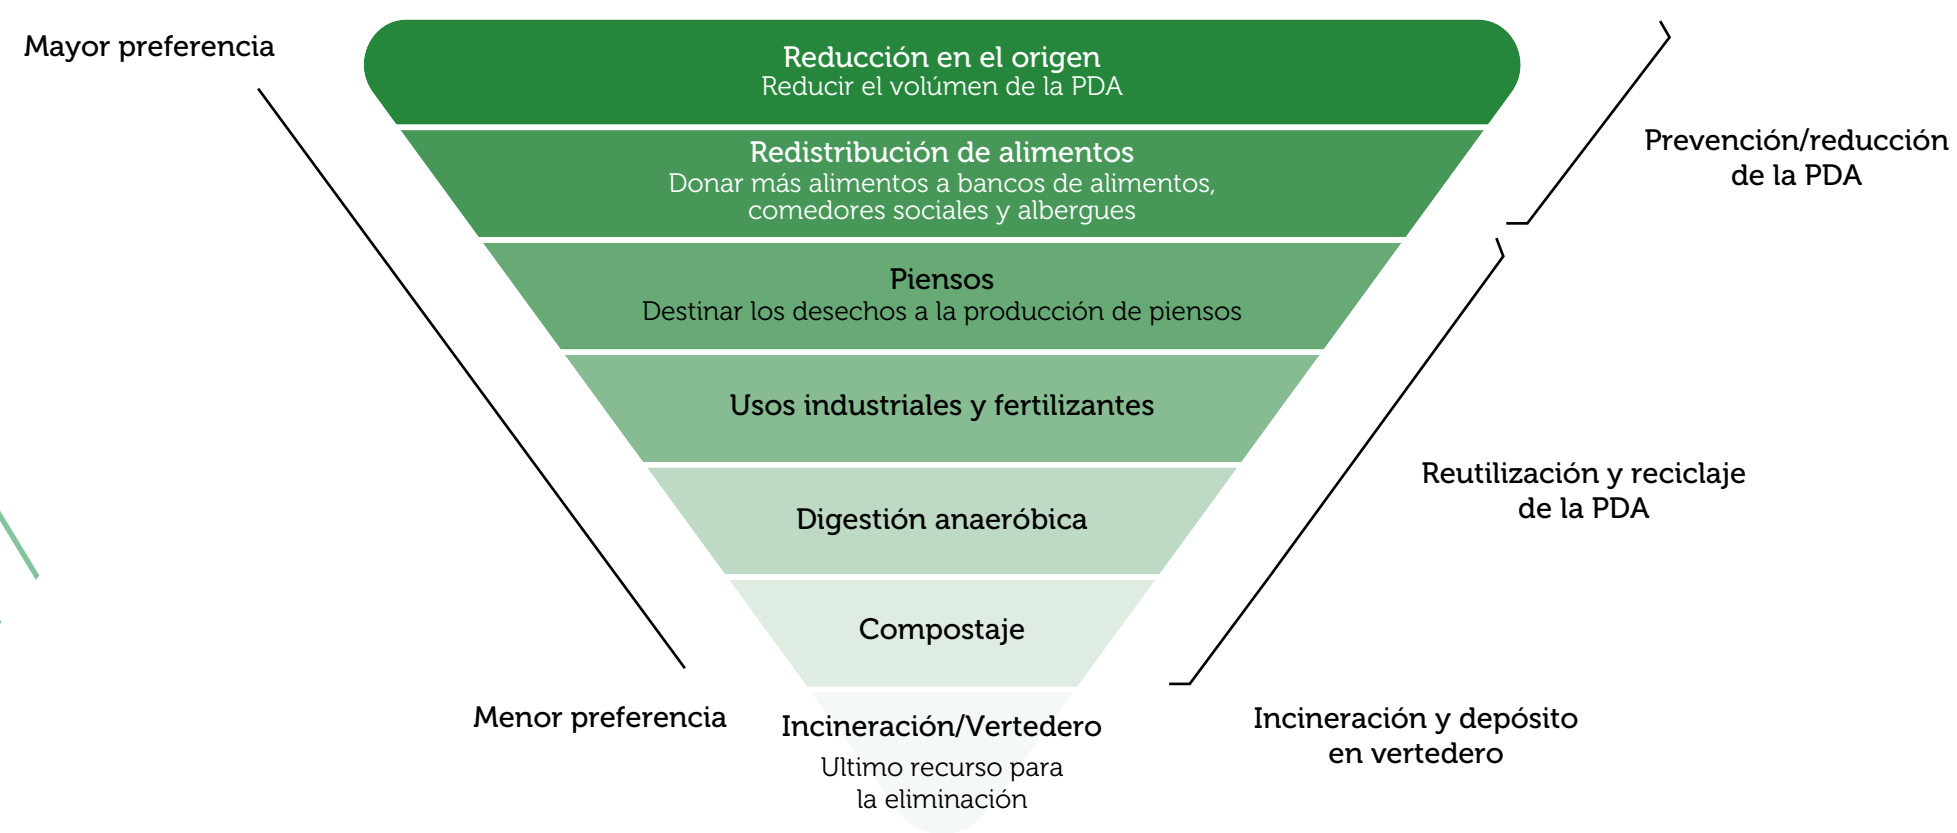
Mayor preferencia

Reducción en el origen
Reducir el volúmen de la PDA

Redistribución de alimentos
Donar más alimentos a bancos de alimentos, comedores sociales y albergues

Piensos
Destinar los desechos a la producción de piensos

Usos industriales y fertilizantes

Digestión anaeróbica

Compostaje

Menor preferencia

Incineración/Vertedero
Ultimo recurso para la eliminación

Prevención/reducción de la PDA

Reutilización y reciclaje de la PDA

Incineración y depósito en vertedero